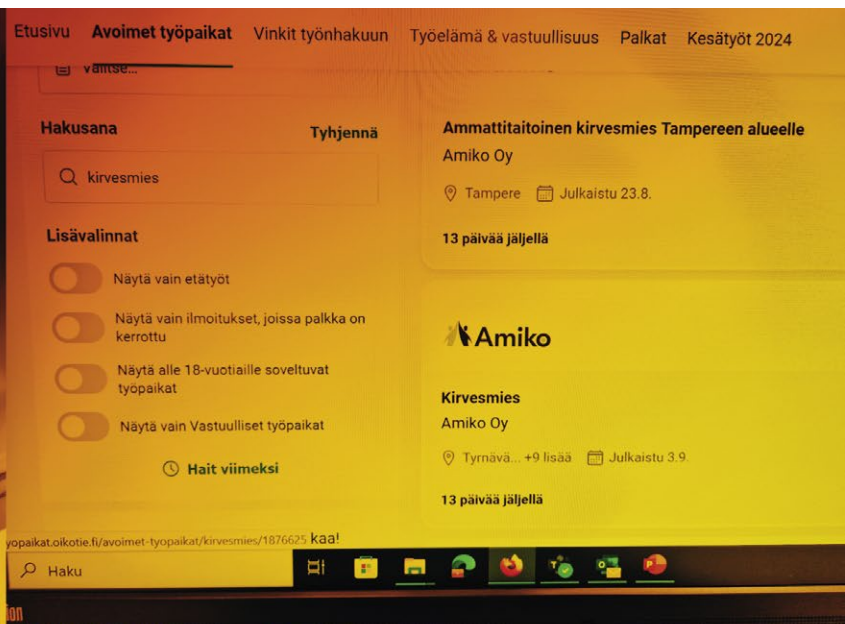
Etusivu Avoimet työpaikat Vinkit työnhakuun Työelämä & vastuullisuus Palkat Kesätyöt 2024

Valitse...

Hakusana

Tyhjennä

kirvesmies

Lisävalinnat

Näytä vain etätyöt

Näytä vain ilmoitukset, joissa palkka on kerrottu

Näytä alle 18-vuotiaille soveltuvat työpaikat

Näytä vain Vastuulliset työpaikat

Hait viimeksi

Ammattitaitoinen kirvesmies Tampereen alueelle

Amiko Oy

Tampere Julkaistu 23.8.

13 päivää jäljellä

Amiko

Kirvesmies

Amiko Oy

Tyrnävä... +9 lisää Julkaistu 3.9.

13 päivää jäljellä

tyopaikat.oikotie.fi/avoimet-tyopaikat/kirvesmies/1876625 kaa!

Haku